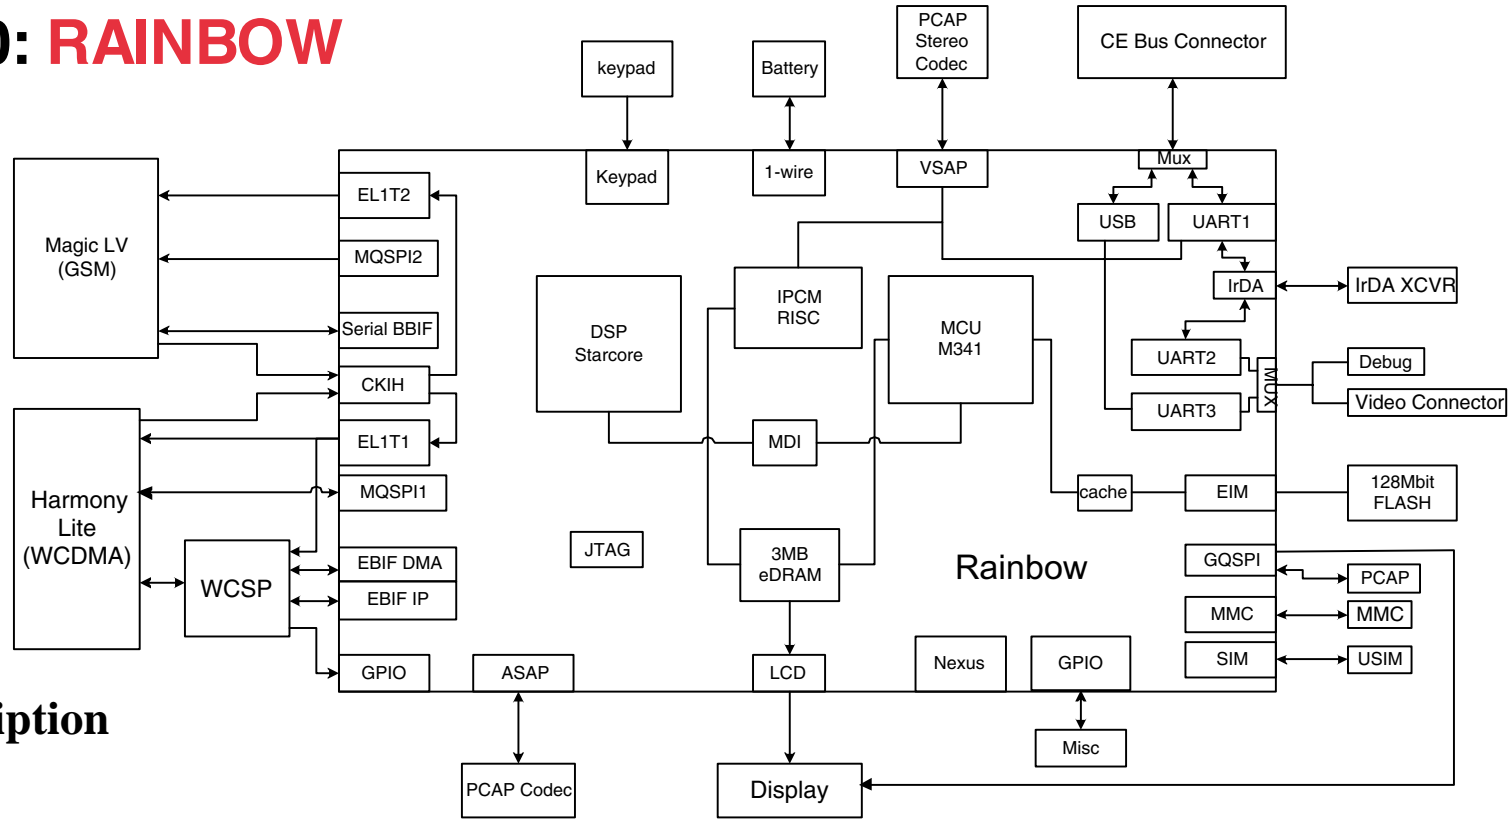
0: RAINBOW

keypad
Battery
PCAP Stereo Codec
CE Bus Connector

Magic LV (GSM)
EL1T2
MQSPI2
Serial BBIF
CKIH
Harmony Lite (WCDMA)
EL1T1
MQSPI1
WCSP
EBIF DMA
EBIF IP
GPIO

Keypad
1-wire
VSAP
Mux
USB
UART1
IrDA
IrDA XCVR
UART2
UART3
MUX
Debug
Video Connector

DSP Starcore
IPCM RISC
MCU M341
MDI
cache
EIM
128Mbit FLASH
JTAG
3MB eDRAM
Rainbow
GQSPI
PCAP
MMC
MMC
SIM
USIM

ASAP
LCD
Nexus
GPIO
Misc
PCAP Codec
Display

iption